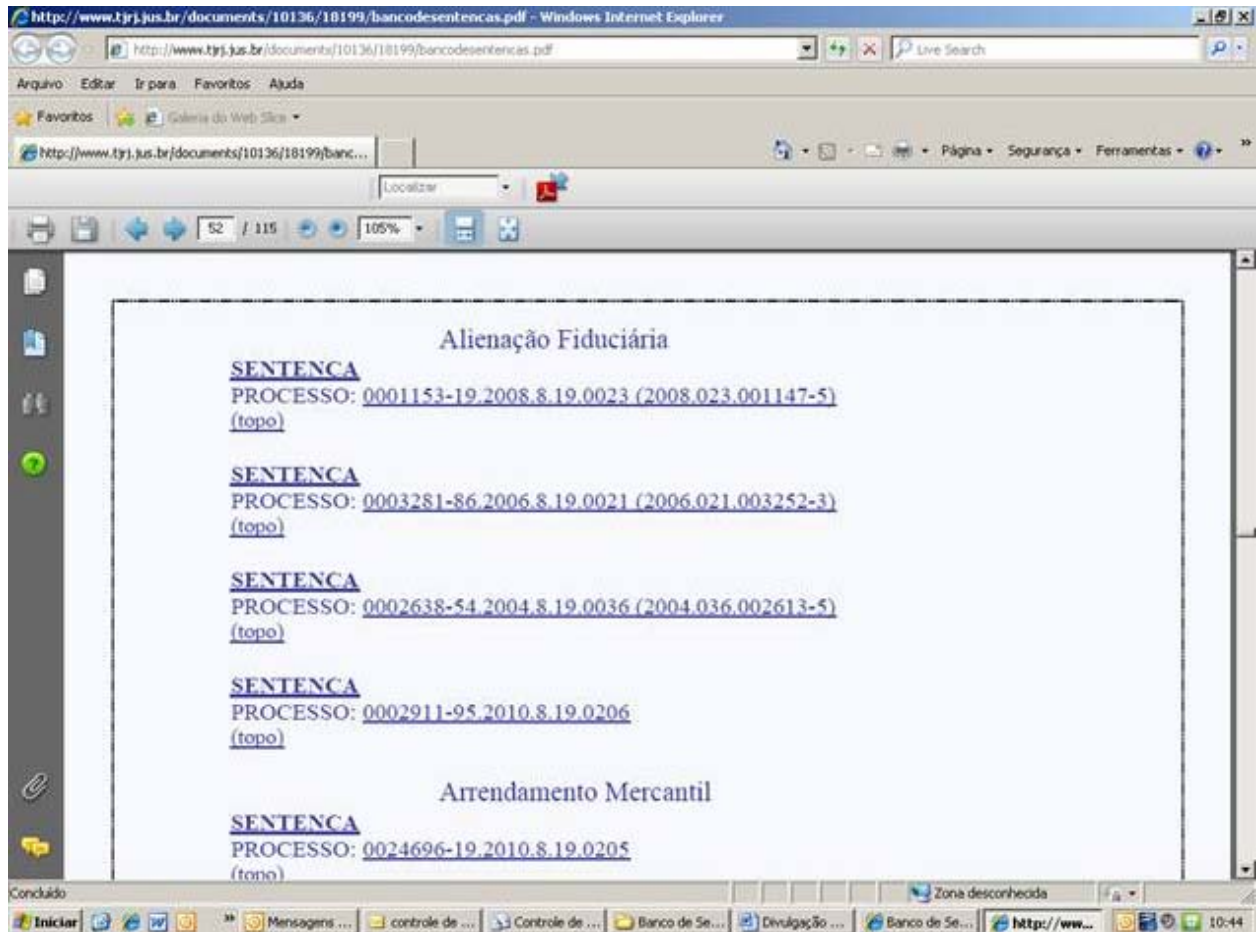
http://www.tjrj.jus.br/documents/10136/18199/bancodesentencas.pdf - Windows Internet Explorer

http://www.tjrj.jus.br/documents/10136/18199/bancodesentencas.pdf

Live Search

Arquivo Editar Ir para Favoritos Ajuda

Favoritos Galeria do Web Slice

http://www.tjrj.jus.br/documents/10136/18199/banc...

Página Segurança Ferramentas

Localizar

52 / 115 105%

Alienação Fiduciária

SENTENCA
PROCESSO: 0001153-19.2008.8.19.0023 (2008.023.001147-5)
(topo)

SENTENCA
PROCESSO: 0003281-86.2006.8.19.0021 (2006.021.003252-3)
(topo)

SENTENCA
PROCESSO: 0002638-54.2004.8.19.0036 (2004.036.002613-5)
(topo)

SENTENCA
PROCESSO: 0002911-95.2010.8.19.0206
(topo)

Arrendamento Mercantil

SENTENCA
PROCESSO: 0024696-19.2010.8.19.0205
(topo)

Concluído

Zona desconhecida

Iniciar Mensagens ... controle de ... Controle de ... Banco de Se... Divulgação ... Banco de Se... http://ww... 10:44